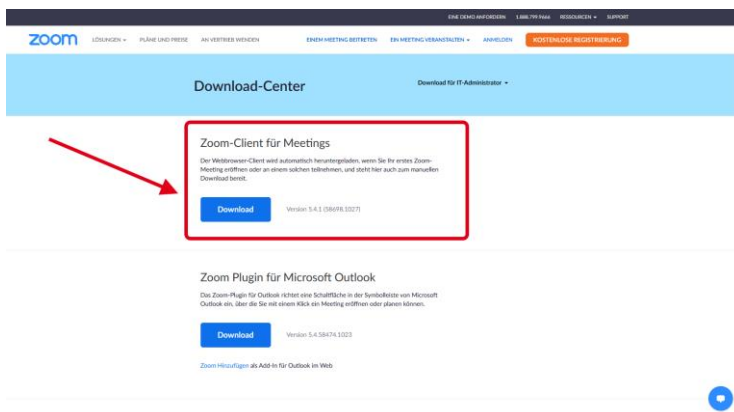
EINE DEMO ANFORDERN 1.888.799.9666 RESSOURCEN SUPPORT

zoom LÖSUNGEN PLÄNE UND PREISE AN VERTRIEB WENDEN EINEM MEETING BEITRETEN EIN MEETING VERANSTALTEN ANMELDEN KOSTENLOSE REGISTRIERUNG

Download-Center

Download für IT-Administrator

Zoom-Client für Meetings

Der Webbrowser-Client wird automatisch heruntergeladen, wenn Sie Ihr erstes Zoom-Meeting eröffnen oder an einem solchen teilnehmen, und steht hier auch zum manuellen Download bereit.

Download Version 5.4.1 (58698.1027)

Zoom Plugin für Microsoft Outlook

Das Zoom-Plugin für Outlook richtet eine Schaltfläche in der Symbolleiste von Microsoft Outlook ein, über die Sie mit einem Klick ein Meeting eröffnen oder planen können.

Download Version 5.4.58474.1023

Zoom Hinzufügen als Add-In für Outlook im Web